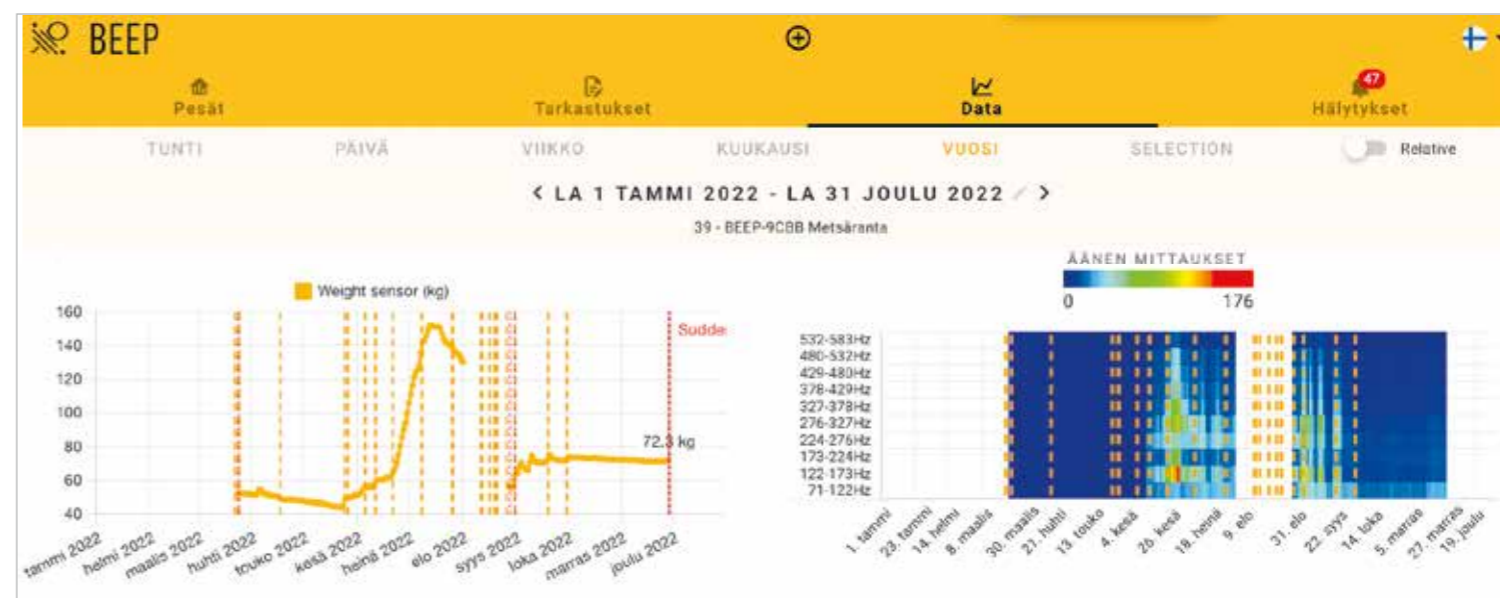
BEEP

Pesät Tarkastukset Data 47 Hälytykset

TUNTI PÄIVÄ VIIKKO KUUKAUSI VUOSI SELECTION Relative

< LA 1 TAMMI 2022 - LA 31 JOULU 2022 >

39 - BEEP-9CBB Metsäranta

Weight sensor (kg)

160
140
120
100
80
60
40

Sudde

72.3 kg

tammi 2022 helmi 2022 maalis 2022 huhti 2022 touko 2022 kesä 2022 heinä 2022 elo 2022 syys 2022 loka 2022 marras 2022 joulu 2022

ÄÄNEN MITTAUKSET

0 176

532-583Hz
480-532Hz
429-480Hz
378-429Hz
327-378Hz
276-327Hz
224-276Hz
173-224Hz
122-173Hz
71-122Hz

1. tammi 23. tammi 14. helmi 8. maalis 30. maalis 21. huhti 13. touko 4. kesä 26. kesä 18. heinä 9. elo 31. elo 22. syys 14. loka 5. marras 27. marras 19. joulu